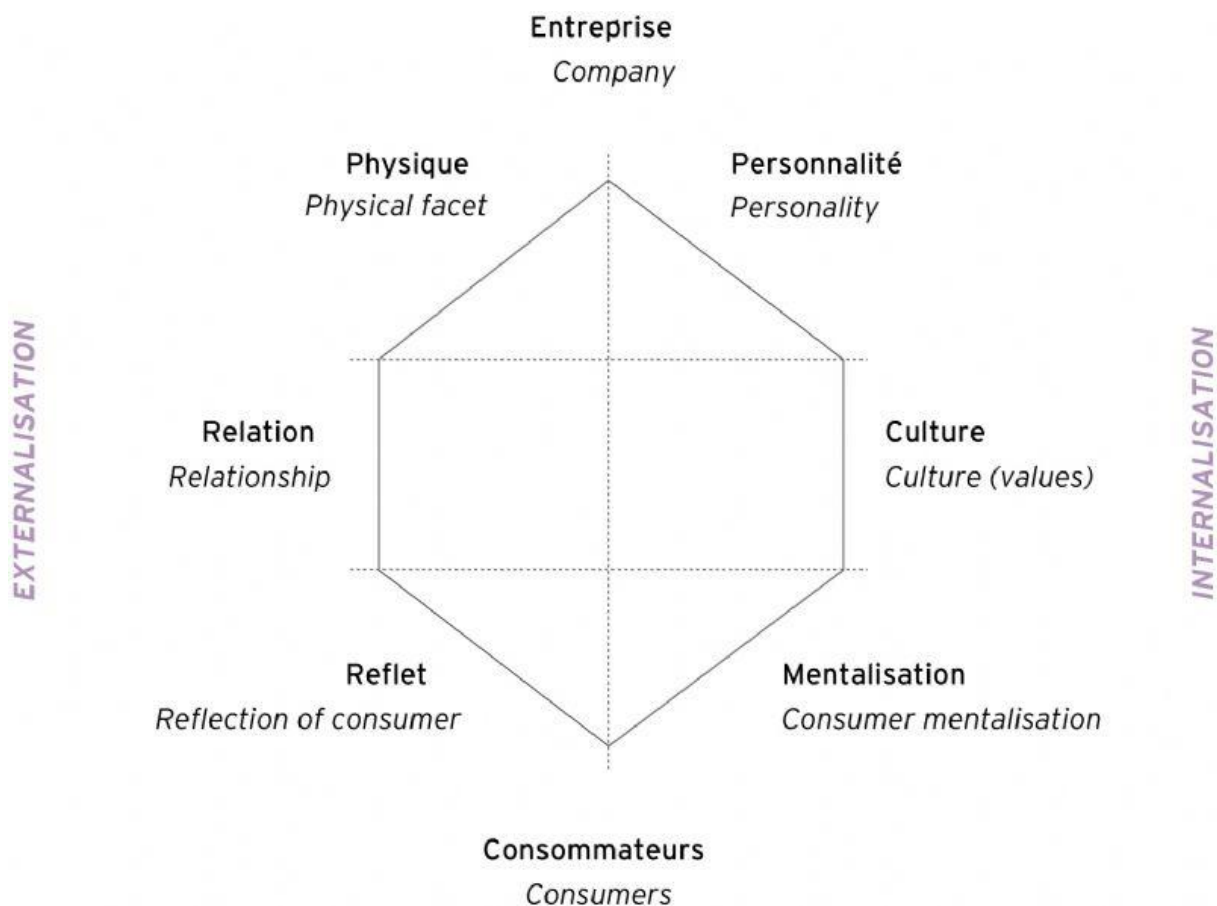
Entreprise
Company

Physique
Physical facet

Personnalité
Personality

EXTERNALISATION

INTERNALISATION

Relation
Relationship

Culture
Culture (values)

Reflet
Reflection of consumer

Mentalisation
Consumer mentalisation

Consommateurs
Consumers